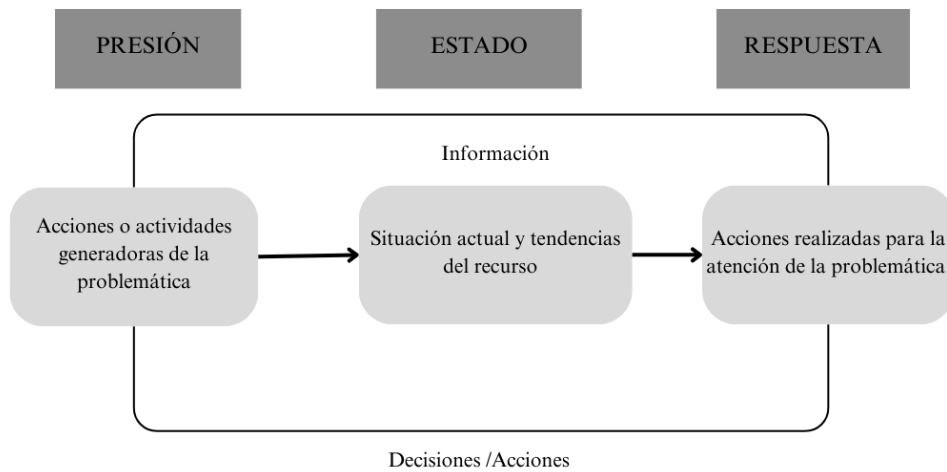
PRESIÓN

ESTADO

RESPUESTA

Información

Acciones o actividades generadoras de la problemática

Situación actual y tendencias del recurso

Acciones realizadas para la atención de la problemática

Decisiones /Acciones